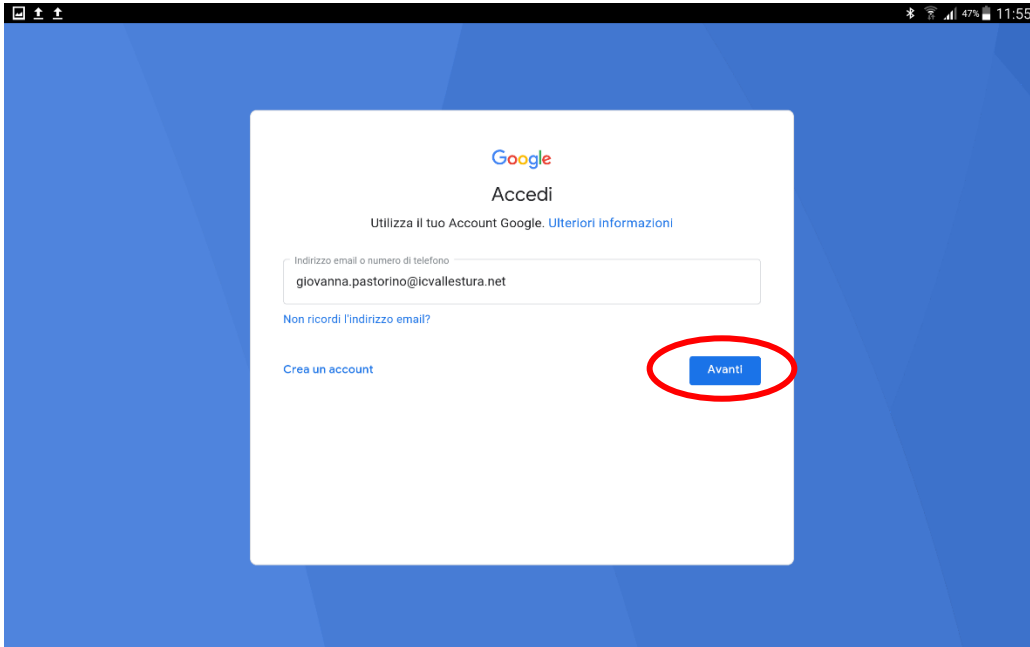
47% 11:55

Google

Accedi

Utilizza il tuo Account Google. Ulteriori informazioni

Indirizzo email o numero di telefono

giovanna.pastorino@icvallestura.net

Non ricordi l'indirizzo email?

Crea un account

Avanti